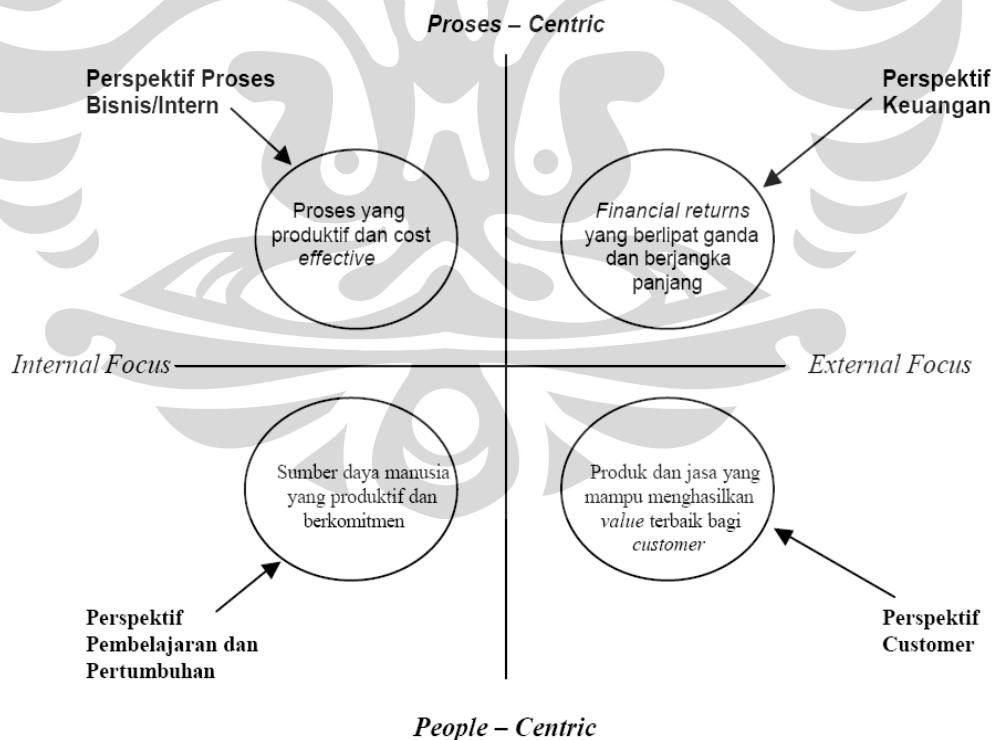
Proses – Centric

Perspektif Proses Bisnis/Intern

Perspektif Keuangan

Proses yang produktif dan cost effective

Financial returns yang berlipat ganda dan berjangka panjang

Internal Focus

External Focus

Sumber daya manusia yang produktif dan berkomitmen

Produk dan jasa yang mampu menghasilkan value terbaik bagi customer

Perspektif Pembelajaran dan Pertumbuhan

Perspektif Customer

People – Centric